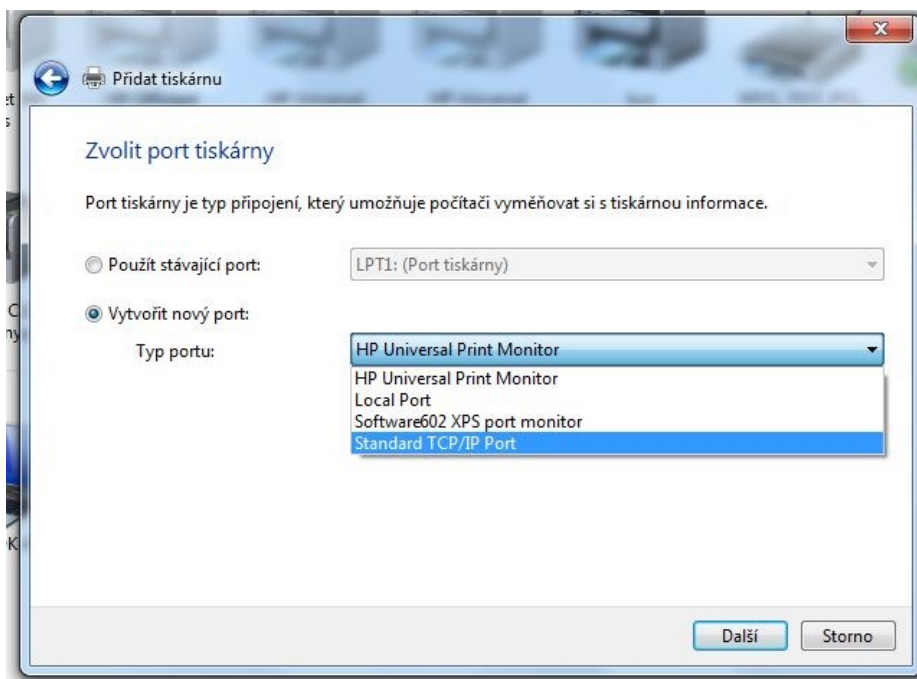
Přidat tiskárnu

Zvolit port tiskárny

Port tiskárny je typ připojení, který umožňuje počítači vyměňovat si s tiskárnou informace.

Použít stávající port:
LPT1: (Port tiskárny)

Vytvořit nový port:
Typ portu:
HP Universal Print Monitor

HP Universal Print Monitor
Local Port
Software602 XPS port monitor
Standard TCP/IP Port

Další
Storno